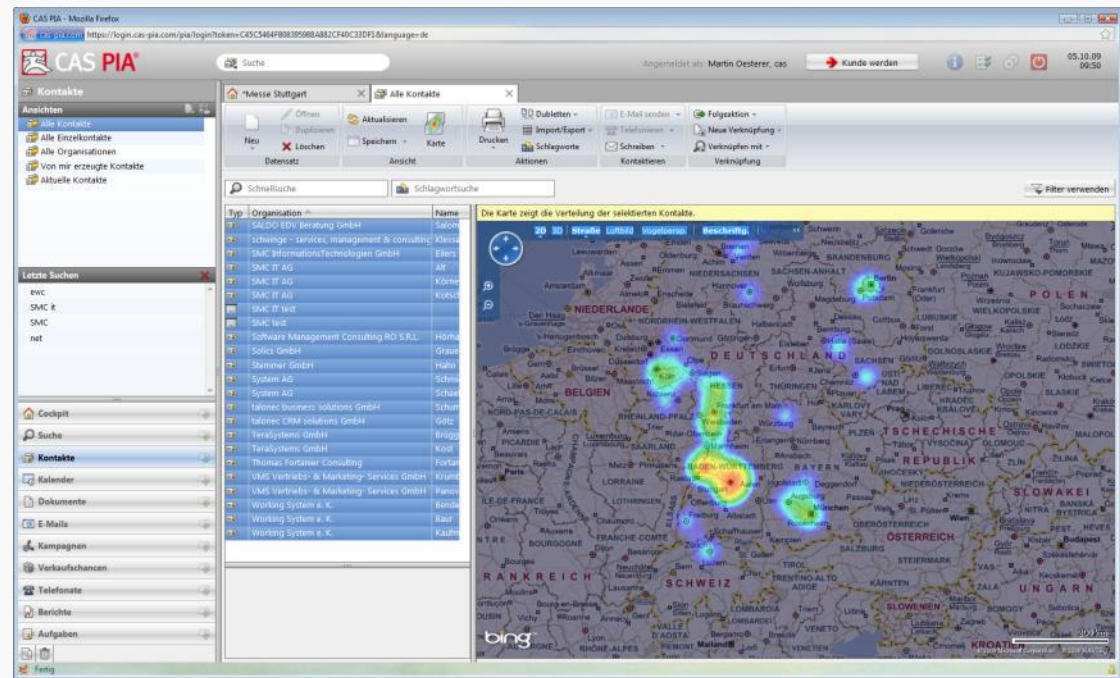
CAS PIA - Mozilla Firefox

https://login.cas-pia.com/pia/login?token=C45C5464FB0839598BA882CF40C33DF1&language=de

CAS PIA

Suche

Angemeldet als: Martin Oesterer, cas

Kunde werden

05.10.09 09:50

Kontakte

Ansichten

Alle Kontakte
Alle Einzelkontakte
Alle Organisationen
Von mir erzeugte Kontakte
Aktuelle Kontakte

Letzte Suchen

ewc
SMC it
SMC
net

Cockpit
Suche
Kontakte
Kalender
Dokumente
E-Mails
Kampagnen
Verkaufschancen
Telefonate
Berichte
Aufgaben

*Messe Stuttgart

Alle Kontakte

Neu | Öffnen | Duplizieren | Löschen | Datensatz
Aktualisieren | Speichern | Karte | Ansicht
Drucken | Dubletten | Import/Export | Schlagworte | Aktionen
E-Mail senden | Telefonieren | Schreiben | Kontaktieren
Folgeaktion | Neue Verknüpfung | Verknüpfen mit | Verknüpfung

Schnellsuche

Schlagwortsuche

Filter verwenden

| Typ | Organisation | Name |
|---|---|---|
| | SALDO EDV Beratung GmbH | Salom |
| | schwenge - services, management & consulting | Klessa |
| | SMC InformationsTechnologien GmbH | Ellers |
| | SMC IT AG | Alt |
| | SMC IT AG | Körne |
| | SMC IT AG | Kotsch |
| | SMC IT test | |
| | SMC test | |
| | Software Management Consulting RO S.R.L. | Hörha |
| | Solics GmbH | Graue |
| | Stimmer GmbH | Hahn |
| | System AG | Schm |
| | System AG | Schae |
| | talonec business solutions GmbH | Schun |
| | talonec CRM solutions GmbH | Götz |
| | TeraSystems GmbH | Brügg |
| | TeraSystems GmbH | Kost |
| | Thomas Fortaner Consulting | Fortan |
| | VMS Vertriebs- & Marketing- Services GmbH | Krumb |
| | VMS Vertriebs- & Marketing- Services GmbH | Panov |
| | Working System e. K. | Bende |
| | Working System e. K. | Baur |
| | Working System e. K. | Kaufm |

Die Karte zeigt die Verteilung der selektierten Kontakte.

2D 3D Straße Luftbild Vogelpersp. Beschriftg.

NIEDERLANDE
BELGIEN
DEUTSCHLAND
TSCHECHISCHE REPUBLIK
POLEN
SLOWAKEI
ÖSTERREICH
SCHWEIZ
FRANKREICH
UNGARN
BADEN-WÜRTTEMBERG
BAYERN
NIEDERSACHSEN
SACHSEN-ANHALT
BRANDENBURG
NORDRHEIN-WESTFALEN
THÜRINGEN
SACHSEN
RHEINLAND-PFALZ
SAARLAND
LOTHRINGEN
LORRAINE
BOURGOGNE
KÄRNTEN
SLOWENIEN
KROATIEN

bing

Fertig